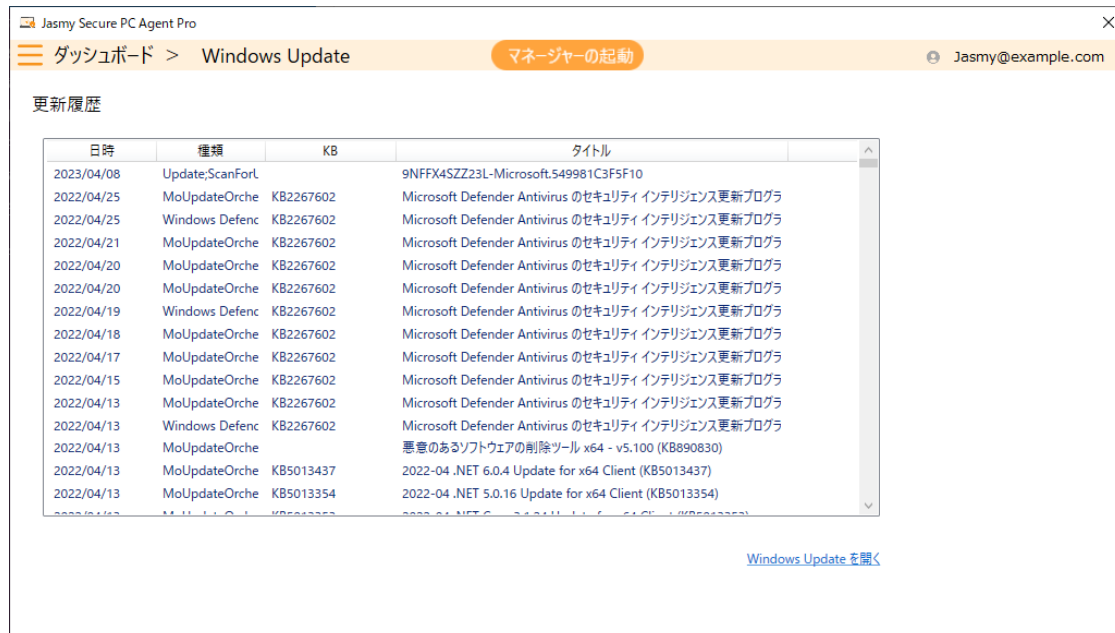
Jasmy Secure PC Agent Pro

ダッシュボード > Windows Update

マネージャーの起動

Jasmy@example.com

更新履歴

| 日時 | 種類 | KB | タイトル |
|---|---|---|---|
| 2023/04/08 | Update;ScanForL | | 9NFFX4SZZ23L-Microsoft.549981C3F5F10 |
| 2022/04/25 | MoUpdateOrche | KB2267602 | Microsoft Defender Antivirus のセキュリティ インテリジェンス更新プログラ |
| 2022/04/25 | Windows Defenc | KB2267602 | Microsoft Defender Antivirus のセキュリティ インテリジェンス更新プログラ |
| 2022/04/21 | MoUpdateOrche | KB2267602 | Microsoft Defender Antivirus のセキュリティ インテリジェンス更新プログラ |
| 2022/04/20 | MoUpdateOrche | KB2267602 | Microsoft Defender Antivirus のセキュリティ インテリジェンス更新プログラ |
| 2022/04/20 | MoUpdateOrche | KB2267602 | Microsoft Defender Antivirus のセキュリティ インテリジェンス更新プログラ |
| 2022/04/19 | Windows Defenc | KB2267602 | Microsoft Defender Antivirus のセキュリティ インテリジェンス更新プログラ |
| 2022/04/18 | MoUpdateOrche | KB2267602 | Microsoft Defender Antivirus のセキュリティ インテリジェンス更新プログラ |
| 2022/04/17 | MoUpdateOrche | KB2267602 | Microsoft Defender Antivirus のセキュリティ インテリジェンス更新プログラ |
| 2022/04/15 | MoUpdateOrche | KB2267602 | Microsoft Defender Antivirus のセキュリティ インテリジェンス更新プログラ |
| 2022/04/13 | MoUpdateOrche | KB2267602 | Microsoft Defender Antivirus のセキュリティ インテリジェンス更新プログラ |
| 2022/04/13 | Windows Defenc | KB2267602 | Microsoft Defender Antivirus のセキュリティ インテリジェンス更新プログラ |
| 2022/04/13 | MoUpdateOrche | | 悪意のあるソフトウェアの削除ツール x64 - v5.100 (KB890830) |
| 2022/04/13 | MoUpdateOrche | KB5013437 | 2022-04 .NET 6.0.4 Update for x64 Client (KB5013437) |
| 2022/04/13 | MoUpdateOrche | KB5013354 | 2022-04 .NET 5.0.16 Update for x64 Client (KB5013354) |
| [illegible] | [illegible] | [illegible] | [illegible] |

Windows Update を開く